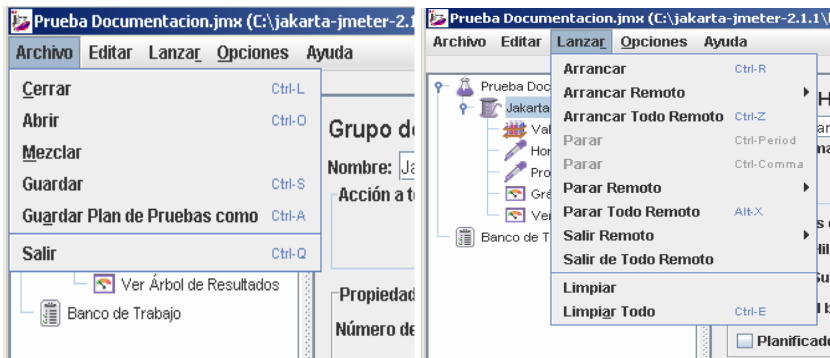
Prueba Documentacion.jmx (C:\jakarta-jmeter-2.1

Archivo Editar Lanzar Opciones Ayuda

Cerrar Ctrl-L
Abrir Ctrl-O
Mezclar
Guardar Ctrl-S
Guardar Plan de Pruebas como Ctrl-A
Salir Ctrl-Q

Ver Árbol de Resultados
Banco de Trabajo

Grupo d
Nombre: Ja
Acción a t
Propiedad
Número de

Prueba Documentacion.jmx (C:\jakarta-jmeter-2.1.1\

Archivo Editar Lanzar Opciones Ayuda

Prueba Doc
Jakarta
Val
Hor
Pro
Grá
Ver
Banco de T

Arrancar Ctrl-R
Arrancar Remoto
Arrancar Todo Remoto Ctrl-Z
Parar Ctrl-Period
Parar Ctrl-Comma
Parar Remoto
Parar Todo Remoto Alt-X
Salir Remoto
Salir de Todo Remoto
Limpiar
Limpiar Todo Ctrl-E

H
ar
na
s
Hil
Su
l b
Planificad